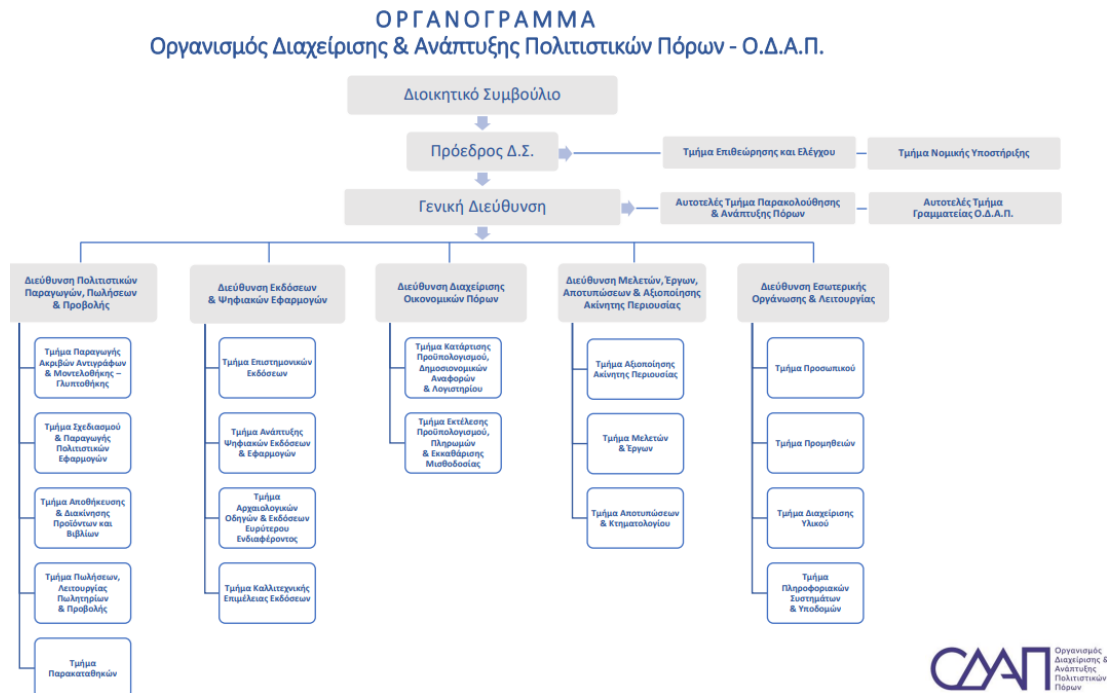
ΟΡΓΑΝΟΓΡΑΜΜΑ
Οργανισμός Διαχείρισης & Ανάπτυξης Πολιτιστικών Πόρων - Ο.Δ.Α.Π.

Διοικητικό Συμβούλιο

Πρόεδρος Δ.Σ.

Τμήμα Επιθεώρησης και Ελέγχου

Τμήμα Νομικής Υποστήριξης

Γενική Διεύθυνση

Αυτοτελές Τμήμα Παρακολούθησης & Ανάπτυξης Πόρων

Αυτοτελές Τμήμα Γραμματείας Ο.Δ.Α.Π.

Διεύθυνση Πολιτιστικών Παραγωγών, Πωλήσεων & Προβολής

Τμήμα Παραγωγής Ακριβών Αντιγράφων & Μοντελοθήκης – Γλυπτοθήκης

Τμήμα Σχεδιασμού & Παραγωγής Πολιτιστικών Εφαρμογών

Τμήμα Αποθήκευσης & Διακίνησης Προϊόντων και Βιβλίων

Τμήμα Πωλήσεων, Λειτουργίας Πωλητηρίων & Προβολής

Τμήμα Παρακαταθηκών

Διεύθυνση Εκδόσεων & Ψηφιακών Εφαρμογών

Τμήμα Επιστημονικών Εκδόσεων

Τμήμα Ανάπτυξης Ψηφιακών Εκδόσεων & Εφαρμογών

Τμήμα Αρχαιολογικών Οδηγών & Εκδόσεων Ευρύτερου Ενδιαφέροντος

Τμήμα Καλλιτεχνικής Επιμέλειας Εκδόσεων

Διεύθυνση Διαχείρισης Οικονομικών Πόρων

Τμήμα Κατάρτισης Προϋπολογισμού, Δημοσιονομικών Αναφορών & Λογιστηρίου

Τμήμα Εκτέλεσης Προϋπολογισμού, Πληρωμών & Εκκαθάρισης Μισθοδοσίας

Διεύθυνση Μελετών, Έργων, Αποτυπώσεων & Αξιοποίησης Ακίνητης Περιουσίας

Τμήμα Αξιοποίησης Ακίνητης Περιουσίας

Τμήμα Μελετών & Έργων

Τμήμα Αποτυπώσεων & Κτηματολογίου

Διεύθυνση Εσωτερικής Οργάνωσης & Λειτουργίας

Τμήμα Προσωπικού

Τμήμα Προμηθειών

Τμήμα Διαχείρισης Υλικού

Τμήμα Πληροφοριακών Συστημάτων & Υποδομών

ΟΔΑΠ Οργανισμός Διαχείρισης & Ανάπτυξης Πολιτιστικών Πόρων